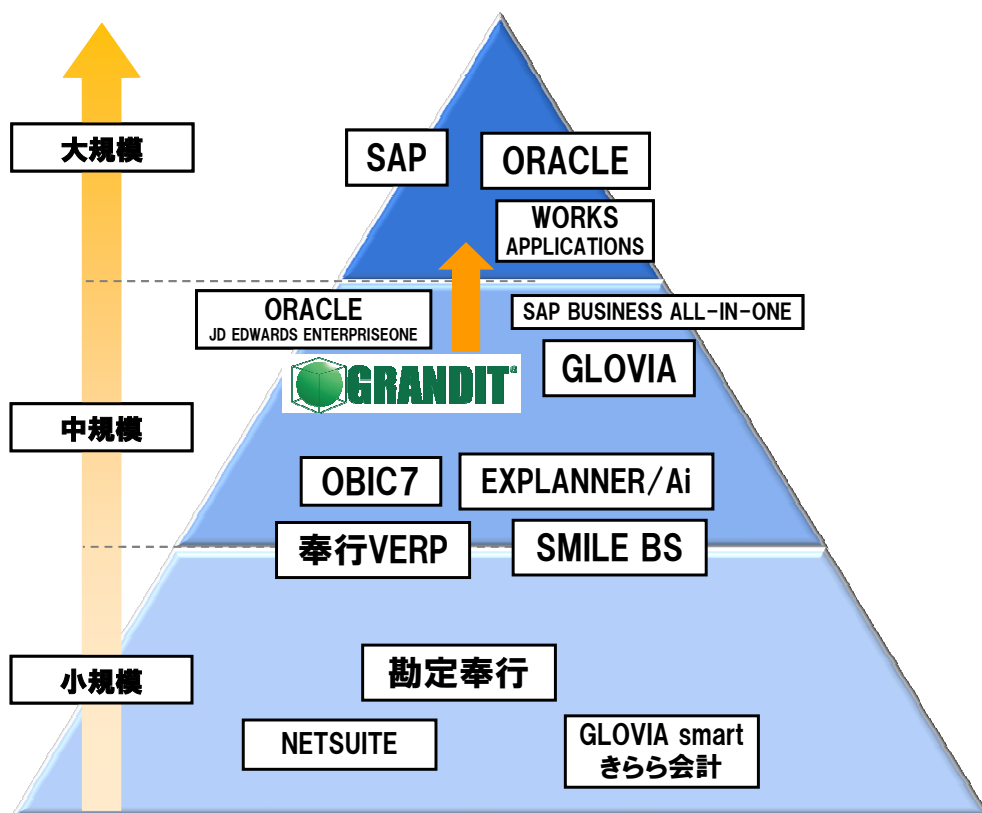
大規模

SAP

ORACLE

WORKS APPLICATIONS

ORACLE
JD EDWARDS ENTERPRISEONE

SAP BUSINESS ALL-IN-ONE

GRANDIT

GLOVIA

中規模

OBIC7

EXPLANNER/Ai

奉行VERP

SMILE BS

小規模

勘定奉行

NETSUITE

GLOVIA smart
きらら会計